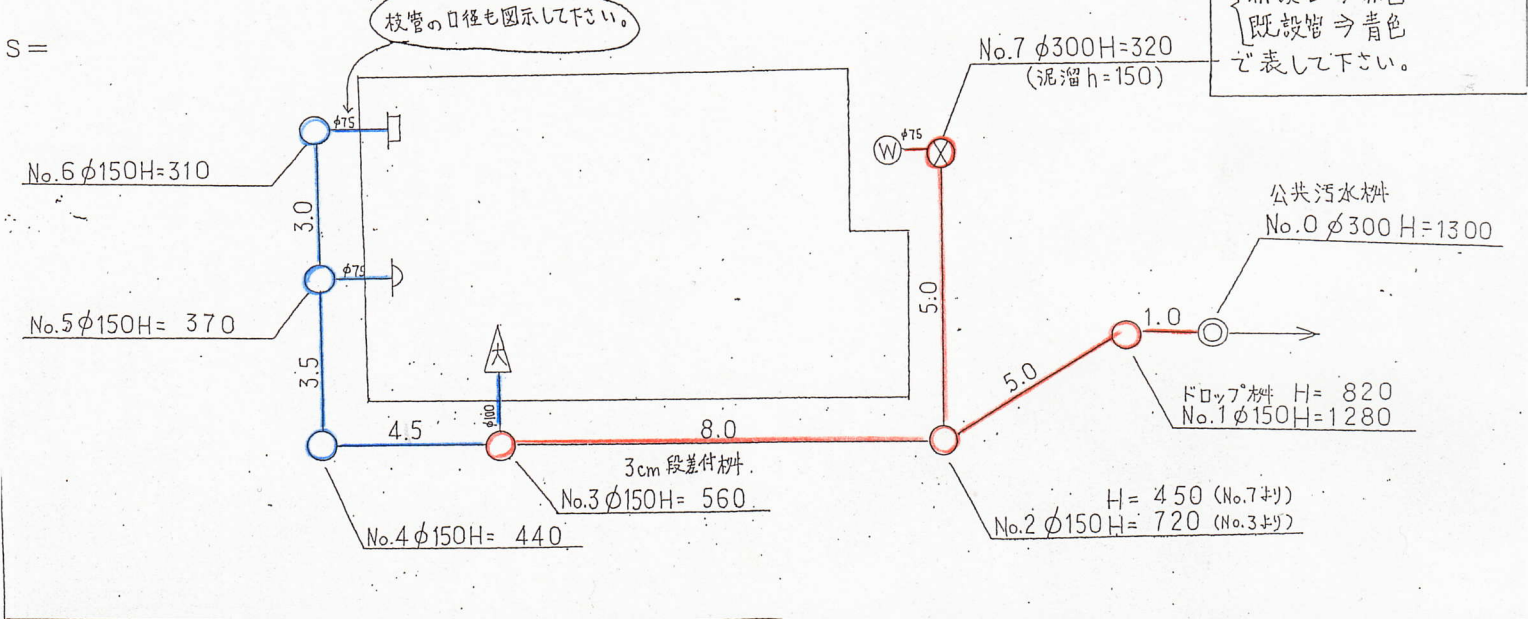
S＝

枝管の口径も図示して下さい。

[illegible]
既設管 ⇒ 青色
で表して下さい。

No.7 $\phi$300H=320
(泥溜 h=150)

$\phi$75

W

$\phi$75

No.6 $\phi$150H=310

3.0

$\phi$75

No.5 $\phi$150H= 370

3.5

大

$\phi$100

4.5

8.0

3cm 段差付桝

No.3 $\phi$150H= 560

No.4 $\phi$150H= 440

5.0

5.0

1.0

公共汚水桝
No.0 $\phi$300 H=1300

ドロップ桝 H= 820
No.1 $\phi$150H=1280

H= 450 (No.7より)
No.2 $\phi$150 H= 720 (No.3より)